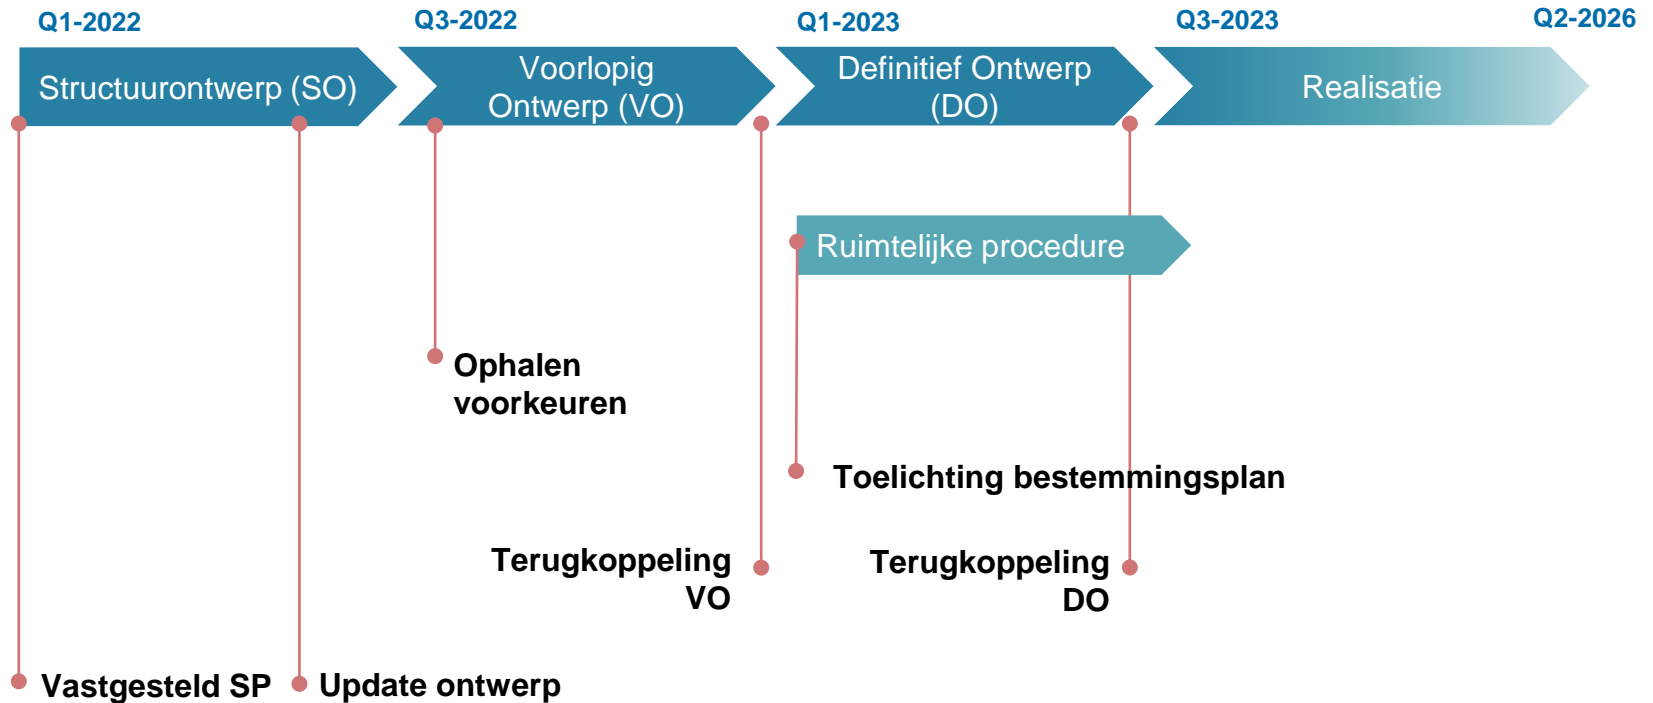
Q1-2022
Q3-2022
Q1-2023
Q3-2023
Q2-2026

Structuurontwerp (SO)
Voorlopig Ontwerp (VO)
Definitief Ontwerp (DO)
Realisatie

Ruimtelijke procedure

Ophalen voorkeuren

Toelichting bestemmingsplan

Terugkoppeling VO

Terugkoppeling DO

Vastgesteld SP
Update ontwerp